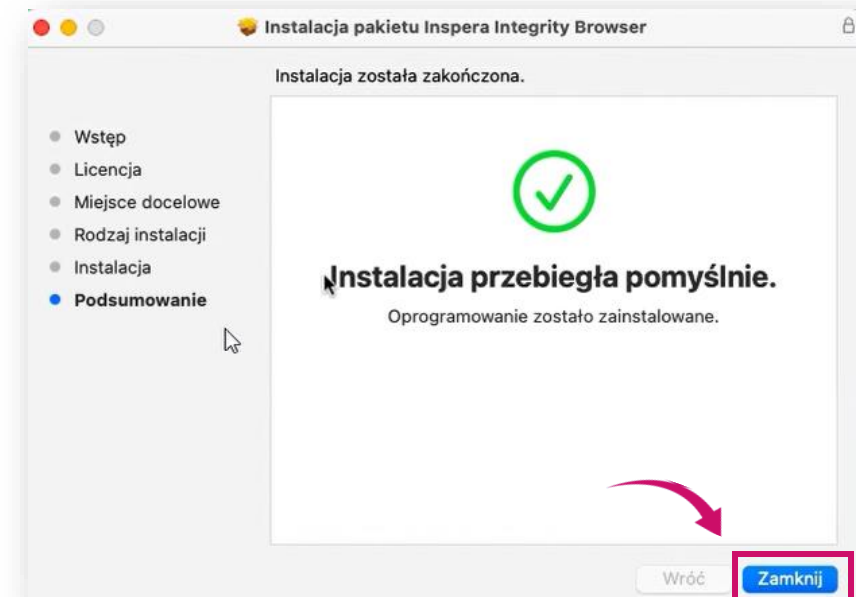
Instalacja pakietu Inspera Integrity Browser

Instalacja została zakończona.

Wstęp
Licencja
Miejsce docelowe
Rodzaj instalacji
Instalacja
Podsumowanie

Instalacja przebiegła pomyślnie.

Oprogramowanie zostało zainstalowane.

Wróć
Zamknij